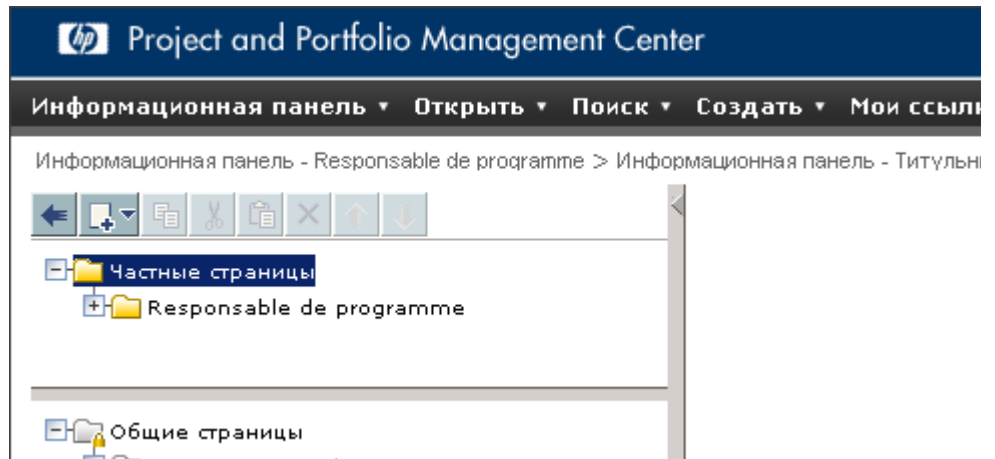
hp Project and Portfolio Management Center

Информационная панель ▾ Открыть ▾ Поиск ▾ Создать ▾ Мои ссылк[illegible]

Информационная панель - Responsable de programme > Информационная панель - Титульн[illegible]

Частные страницы

Responsable de programme

Общие страницы